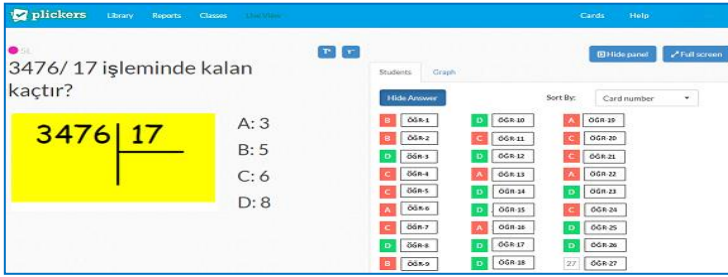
plickers Library Reports Classes Live View Cards Help

5L

3476/ 17 işleminde kalan kaçtır?

3476 | 17

A: 3
B: 5
C: 6
D: 8

Hide panel
Full screen

Students Graph

Hide Answer

Sort By: Card number

B ÖĞR-1
B ÖĞR-2
D ÖĞR-3
C ÖĞR-4
C ÖĞR-5
A ÖĞR-6
C ÖĞR-7
D ÖĞR-8
B ÖĞR-9

D ÖĞR-10
C ÖĞR-11
D ÖĞR-12
A ÖĞR-13
D ÖĞR-14
D ÖĞR-15
A ÖĞR-16
D ÖĞR-17
D ÖĞR-18

A ÖĞR-19
C ÖĞR-20
C ÖĞR-21
A ÖĞR-22
D ÖĞR-23
C ÖĞR-24
D ÖĞR-25
D ÖĞR-26
27 ÖĞR-27